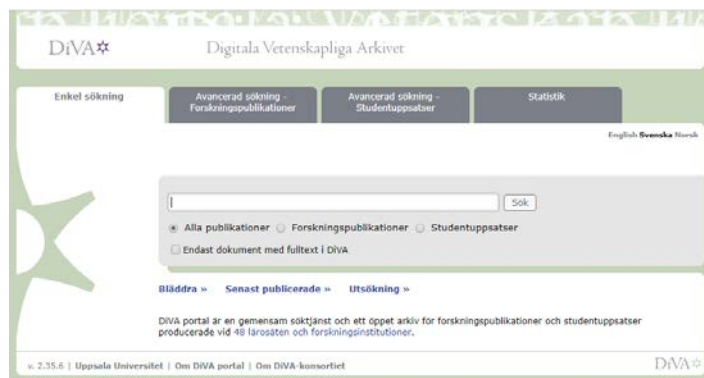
DiVA

Digitala Vetenskapliga Arkivet

Enkel sökning

Avancerad sökning - Forskningspublikationer

Avancerad sökning - Studentuppsatser

Statistik

English Svenska Norsk

Sök

Alla publikationer Forskningspublikationer Studentuppsatser

Endast dokument med fulltext i DiVA

Bläddra » Senast publicerade » Utsökning »

DiVA portal är en gemensam söktjänst och ett öppet arkiv för forskningspublikationer och studentuppsatser producerade vid 48 lärosäten och forskningsinstitutioner.

v. 2.35.6 | Uppsala Universitet | Om DiVA portal | Om DiVA-konsortiet

DiVA